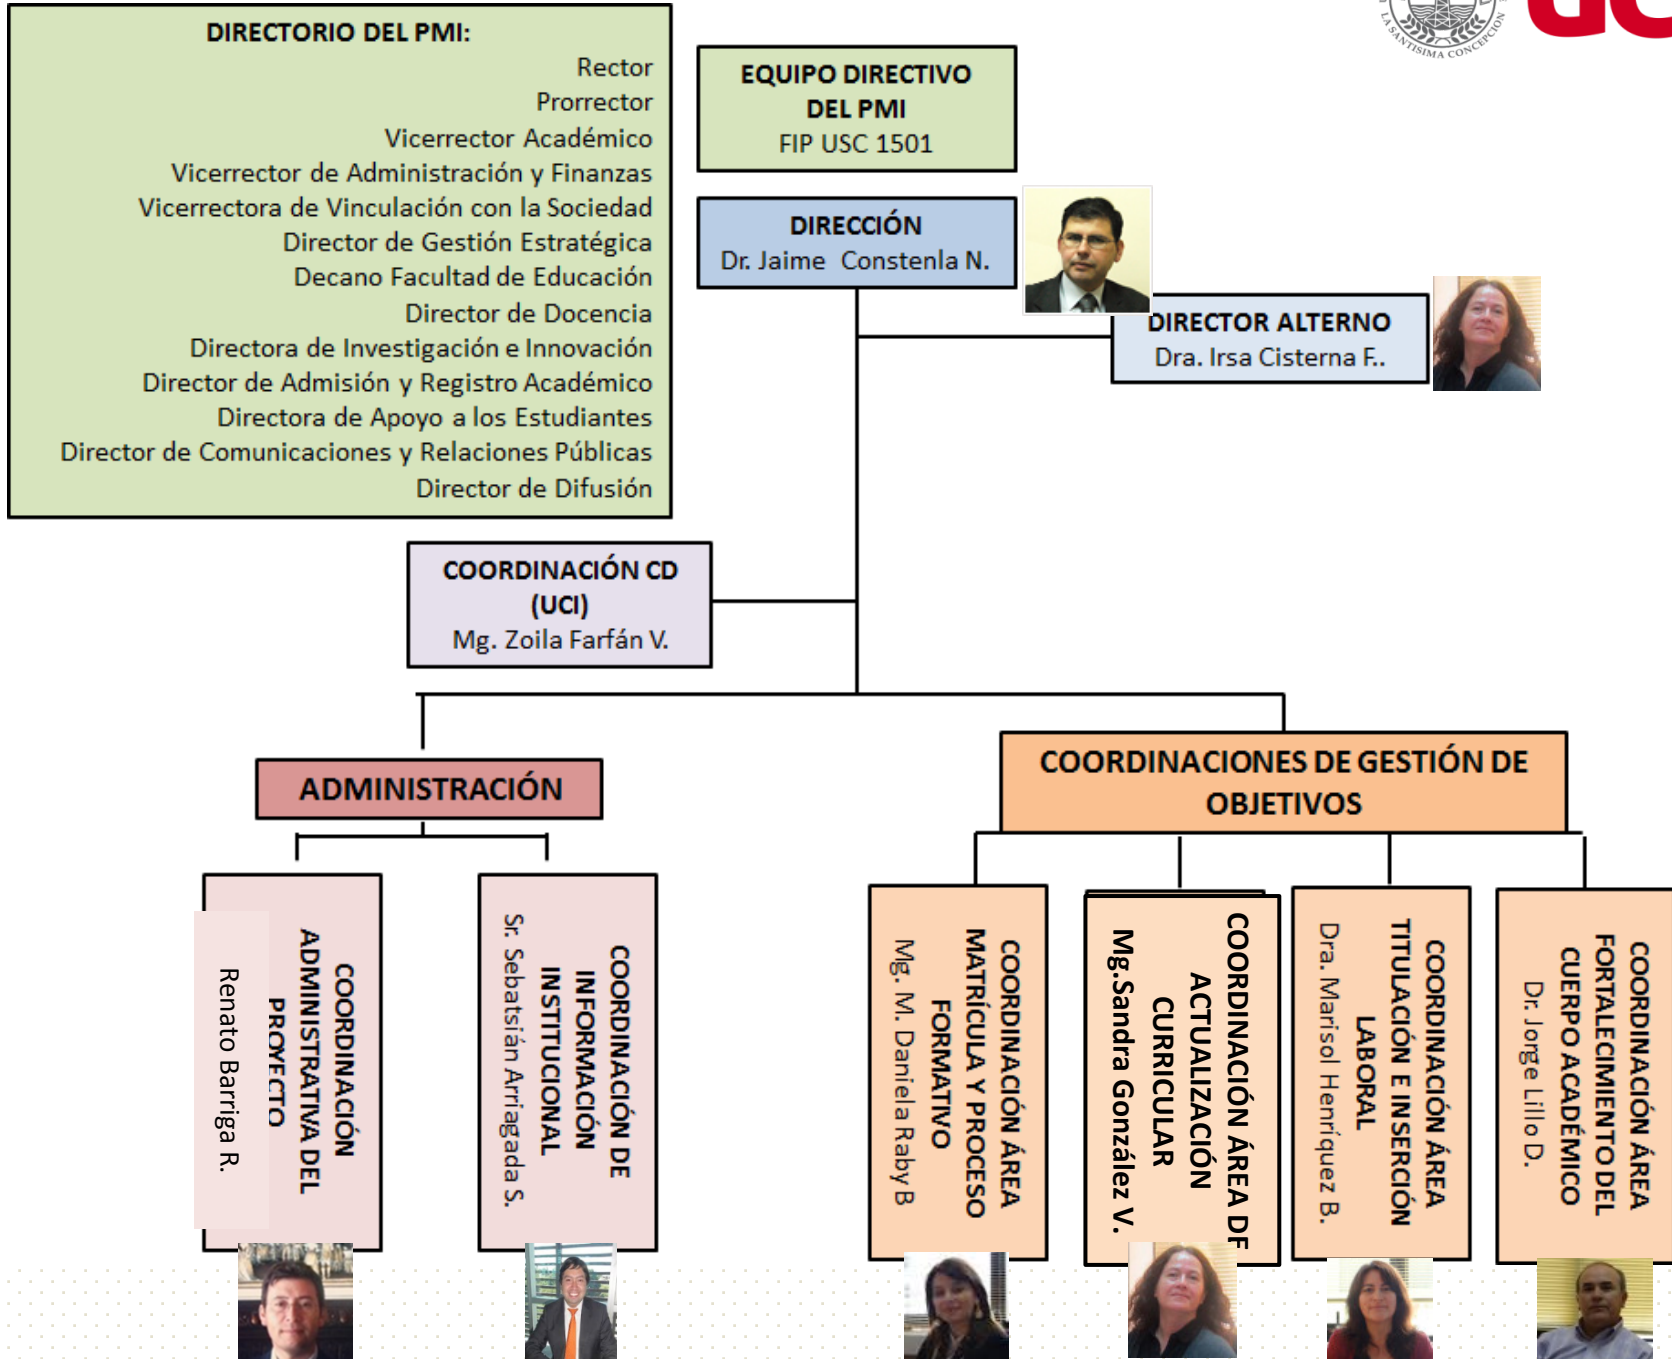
DIRECTORIO DEL PMI:
Rector
Prorrector
Vicerrector Académico
Vicerrector de Administración y Finanzas
Vicerrectora de Vinculación con la Sociedad
Director de Gestión Estratégica
Decano Facultad de Educación
Director de Docencia
Directora de Investigación e Innovación
Director de Admisión y Registro Académico
Directora de Apoyo a los Estudiantes
Director de Comunicaciones y Relaciones Públicas
Director de Difusión

LA SANTÍSIMA CONCEPCIÓN

EQUIPO DIRECTIVO DEL PMI
FIP USC 1501

DIRECCIÓN
Dr. Jaime Constenla N.

DIRECTOR ALTERNO
Dra. Irsa Cisterna F..

COORDINACIÓN CD (UCI)
Mg. Zoila Farfán V.

ADMINISTRACIÓN

COORDINACIONES DE GESTIÓN DE OBJETIVOS

COORDINACIÓN ADMINISTRATIVA DEL PROYECTO
Renato Barriga R.

COORDINACIÓN DE INFORMACIÓN INSTITUCIONAL
Sr. Sebatsián Arriagada S.

COORDINACIÓN ÁREA MATRÍCULA Y PROCESO FORMATIVO
Mg. M. Daniela Raby B

COORDINACIÓN ÁREA DE ACTUALIZACIÓN CURRICULAR
Mg.Sandra González V.

COORDINACIÓN ÁREA TITULACIÓN E INSERCIÓN LABORAL
Dra. Marisol Henríquez B.

COORDINACIÓN ÁREA FORTALECIMIENTO DEL CUERPO ACADÉMICO
Dr. Jorge Lillo D.